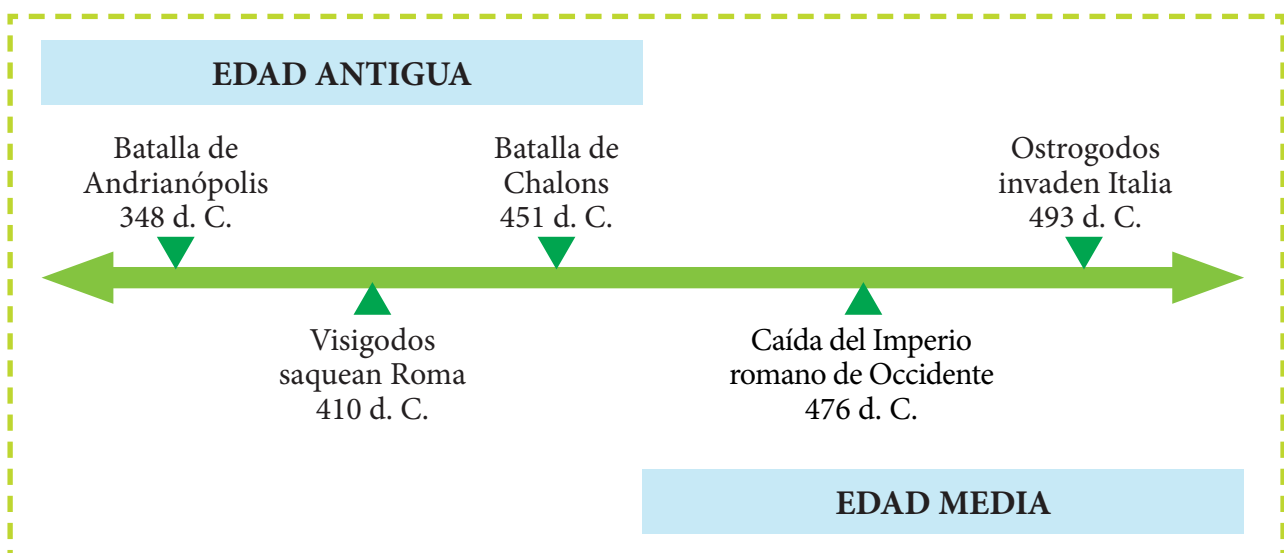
EDAD ANTIGUA

Batalla de Andrianópolis 348 d. C.

Batalla de Chalons 451 d. C.

Ostrogodos invaden Italia 493 d. C.

Visigodos saquean Roma 410 d. C.

Caída del Imperio romano de Occidente 476 d. C.

EDAD MEDIA